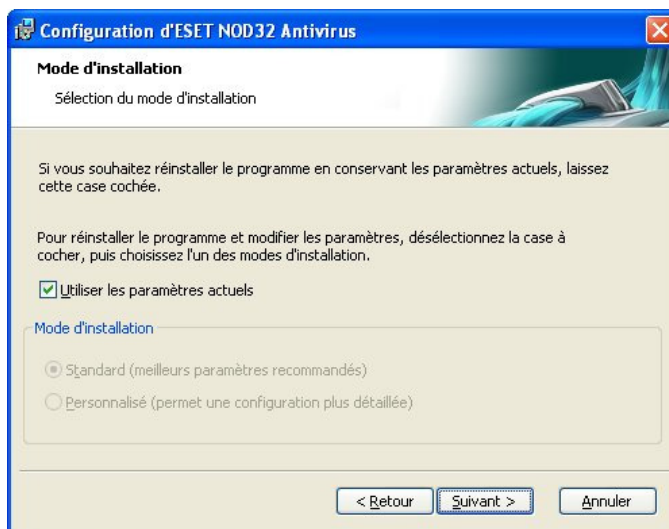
Configuration d'ESET NOD32 Antivirus

Mode d'installation

Sélection du mode d'installation

Si vous souhaitez réinstaller le programme en conservant les paramètres actuels, laissez cette case cochée.

Pour réinstaller le programme et modifier les paramètres, désélectionnez la case à cocher, puis choisissez l'un des modes d'installation.

Utiliser les paramètres actuels

Mode d'installation

Standard (meilleurs paramètres recommandés)

Personnalisé (permet une configuration plus détaillée)

< Retour

Suivant >

Annuler